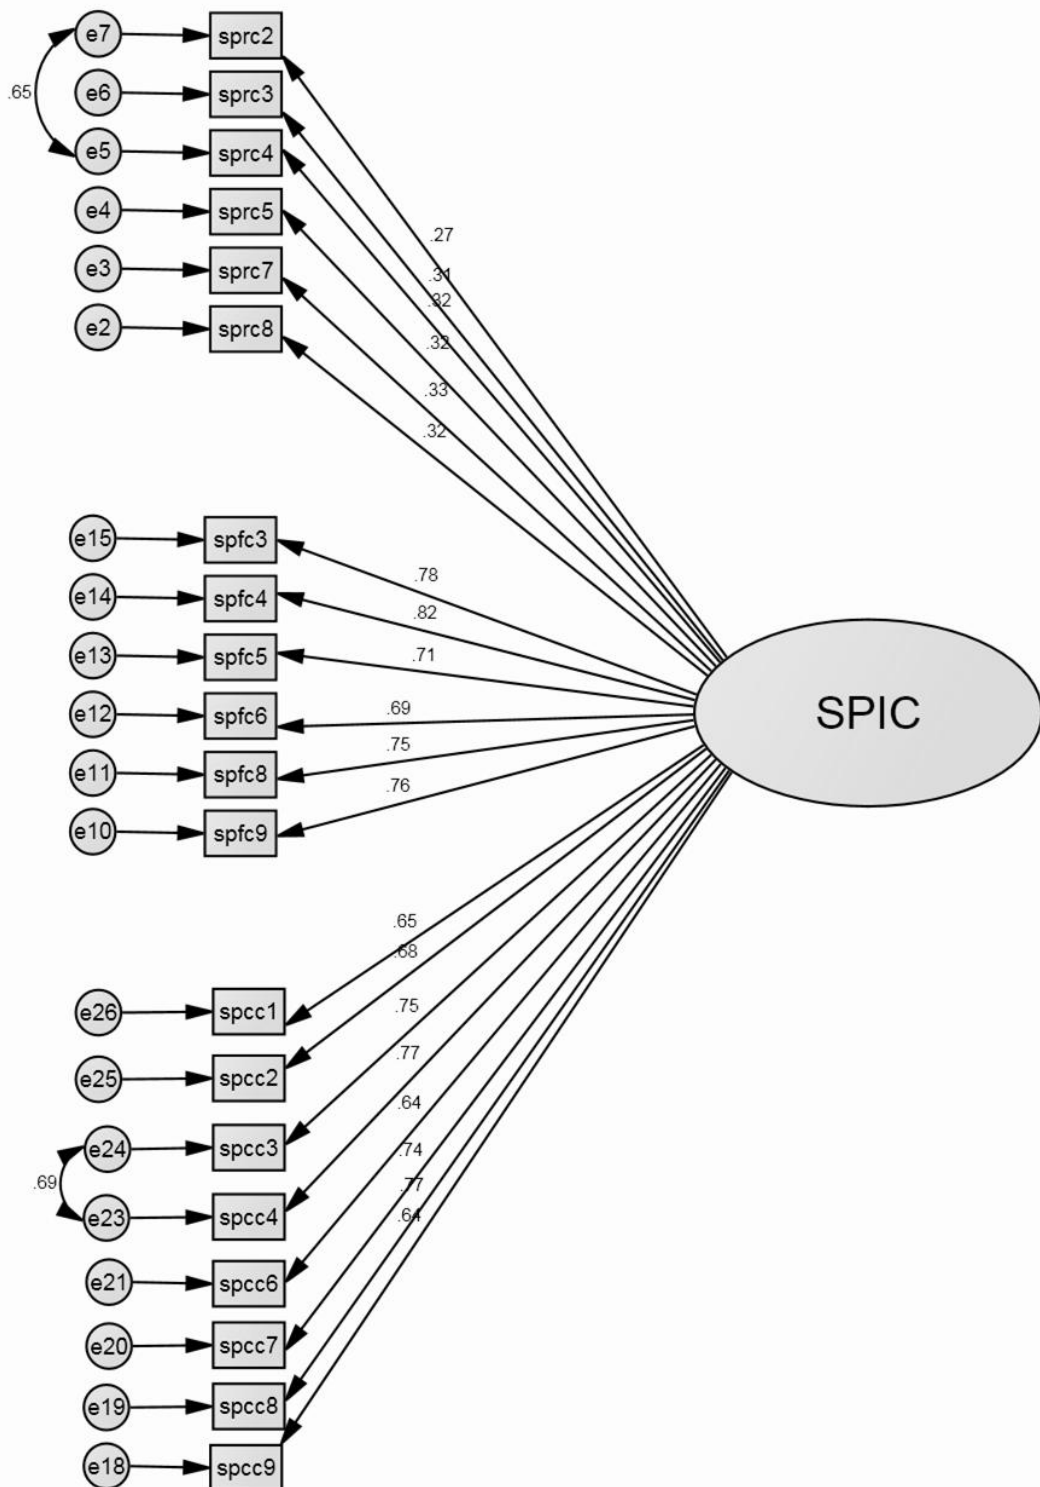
e7 sprc2
.65
e6 sprc3
e5 sprc4
e4 sprc5
e3 sprc7
e2 sprc8
.27
.31
.32
.32
.33
.32
e15 spfc3
e14 spfc4
e13 spfc5
e12 spfc6
e11 spfc8
e10 spfc9
.78
.82
.71
.69
.75
.76
SPIC
.65
.68
.75
.77
.64
.74
.77
.64
e26 spcc1
e25 spcc2
e24 spcc3
.69
e23 spcc4
e21 spcc6
e20 spcc7
e19 spcc8
e18 spcc9